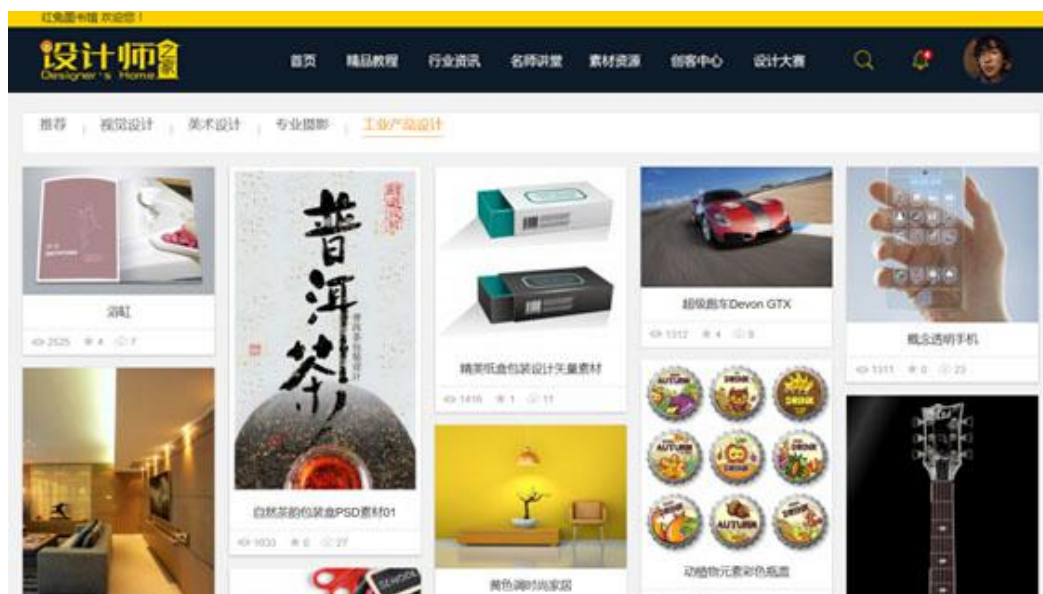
红兔图书馆 欢迎您！

设计师之家
Designer's Home

首页 精品教程 行业资讯 名师讲堂 素材资源 创客中心 设计大赛

推荐 | 视觉设计 | 美术设计 | 专业摄影 | 工业产品设计

润虹
2525 4 7

普洱茶

自然茶韵包装盒PSD素材01
1033 0 27

精美纸盒包装设计矢量素材
1416 1 11

黄色调时尚家居

超级跑车Devon GTX
1312 4 8

AUTUMN DRINK

动植物元素彩色瓶盖

概念透明手机
1311 0 23